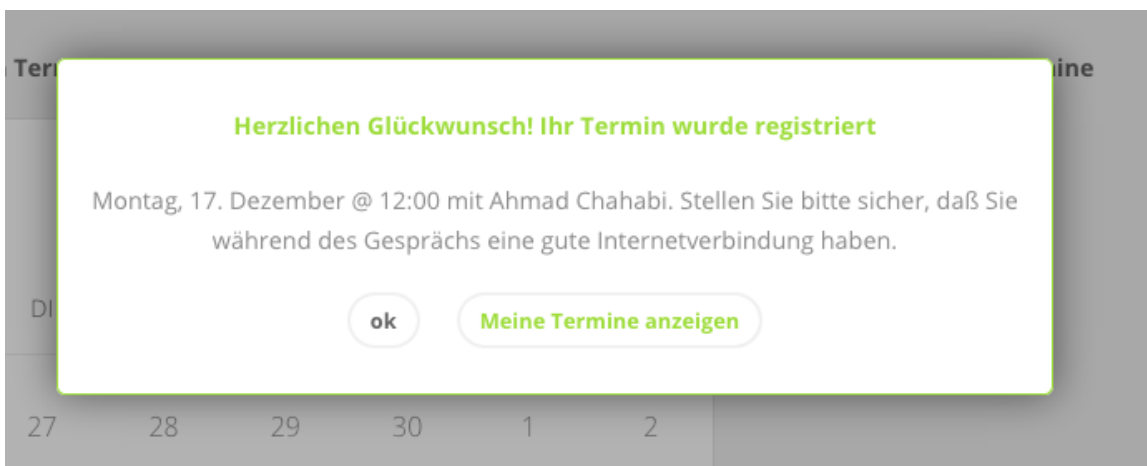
Ter

ine

Herzlichen Glückwunsch! Ihr Termin wurde registriert

Montag, 17. Dezember @ 12:00 mit Ahmad Chahabi. Stellen Sie bitte sicher, daß Sie während des Gesprächs eine gute Internetverbindung haben.

DI

ok

Meine Termine anzeigen

27 28 29 30 1 2